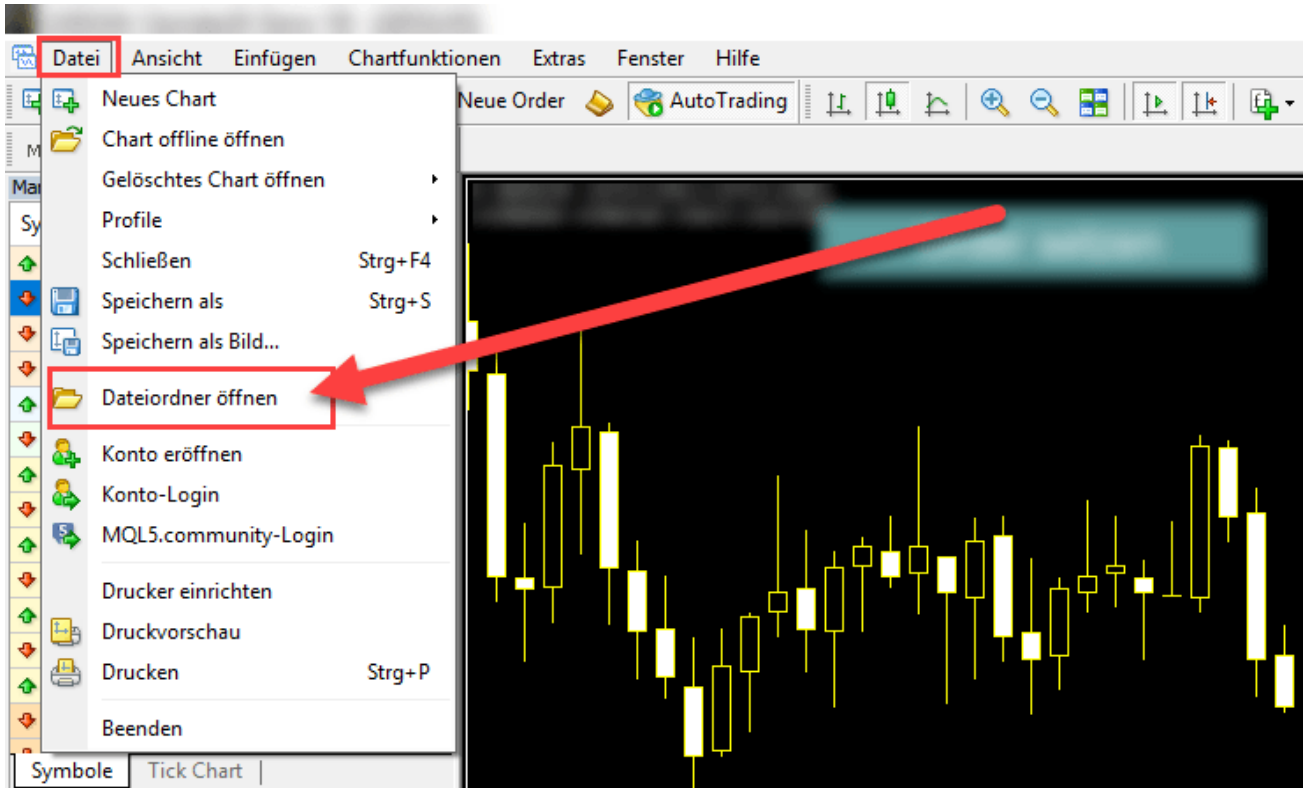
Datei Ansicht Einfügen Chartfunktionen Extras Fenster Hilfe

Neue Order AutoTrading

Neues Chart
Chart offline öffnen
Gelöschtes Chart öffnen
Profile
Schließen Strg+F4
Speichern als Strg+S
Speichern als Bild...
Dateiordner öffnen
Konto eröffnen
Konto-Login
MQL5.community-Login
Drucker einrichten
Druckvorschau
Drucken Strg+P
Beenden

Ma
Sy
M

Symbole Tick Chart